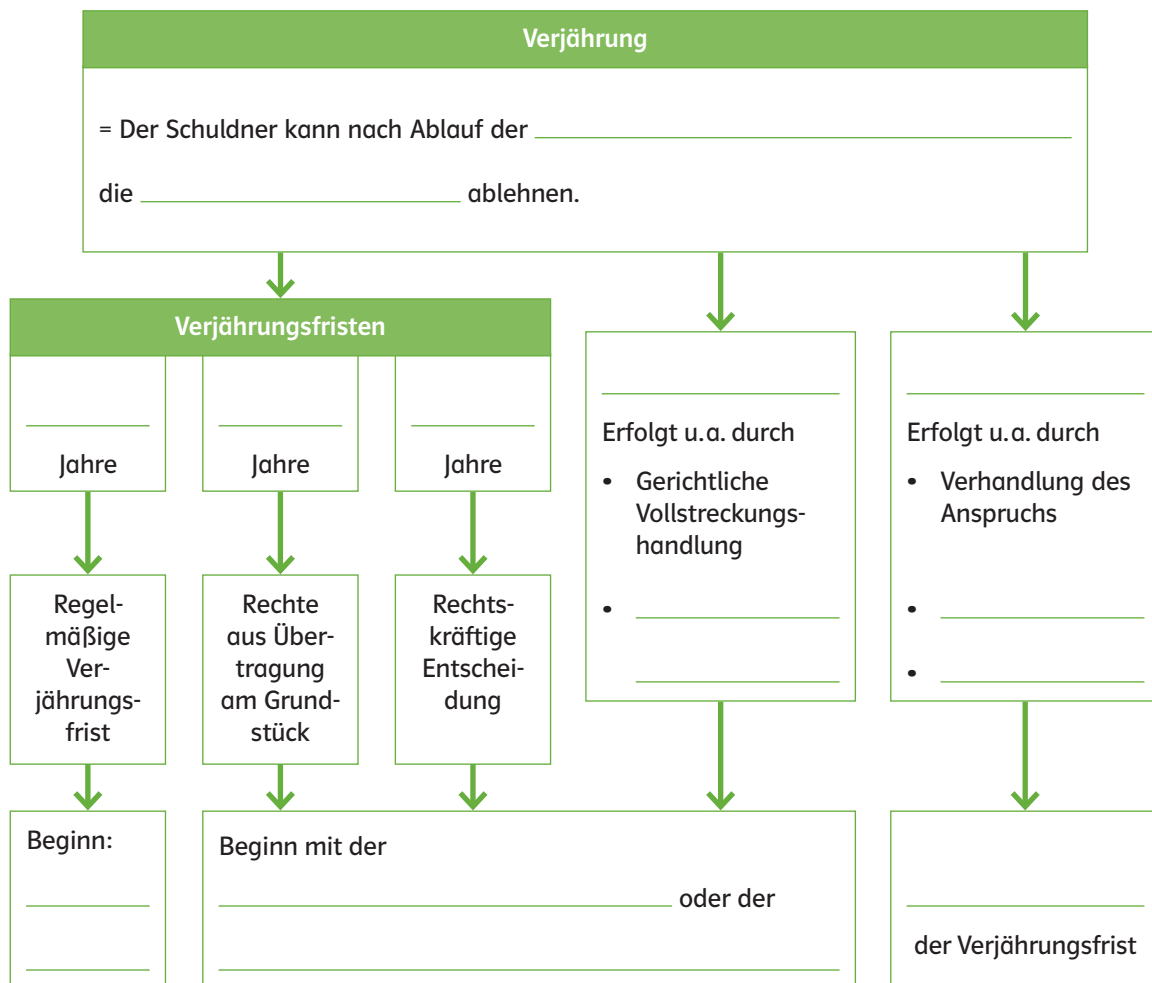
Verjährung

= Der Schuldner kann nach Ablauf der ____________________

die ____________ ablehnen.

Verjährungsfristen

_______ Jahre

_______ Jahre

_______ Jahre

Regelmäßige Verjährungsfrist

Rechte aus Übertragung am Grundstück

Rechtskräftige Entscheidung

Beginn:

_______

_______

Beginn mit der

____________________ oder der

____________________

_______

Erfolgt u.a. durch

• Gerichtliche Vollstreckungshandlung

• _______

_______

_______

Erfolgt u.a. durch

• Verhandlung des Anspruchs

• _______

• _______

_______

der Verjährungsfrist